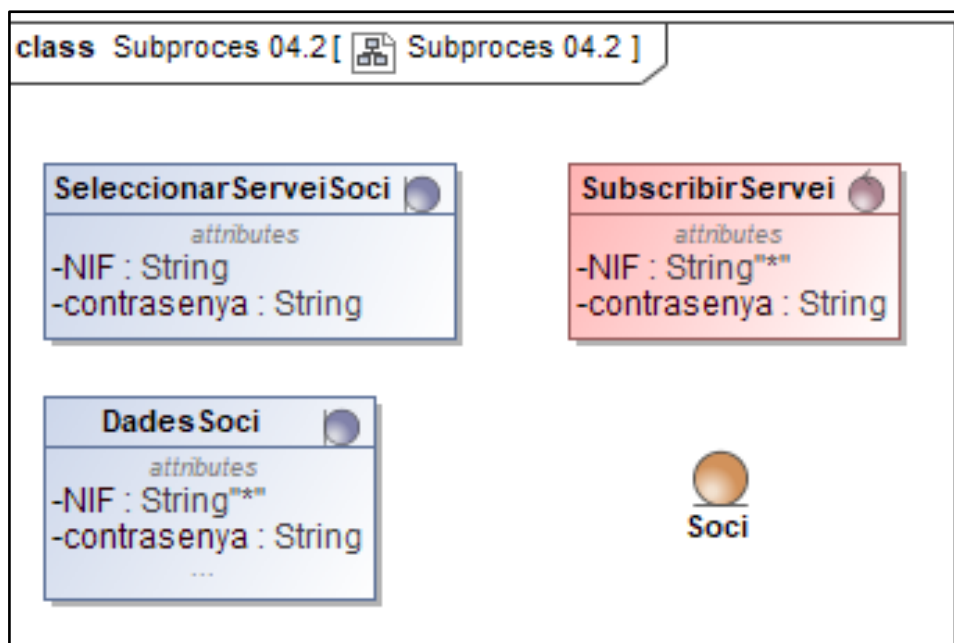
class Subproces 04.2 [ Subproces 04.2 ]

SeleccionarServeiSoci
attributes
-NIF : String
-contrasenya : String

SubscribirServei
attributes
-NIF : String"*"
-contrasenya : String

DadesSoci
attributes
-NIF : String"*"
-contrasenya : String
...

Soci